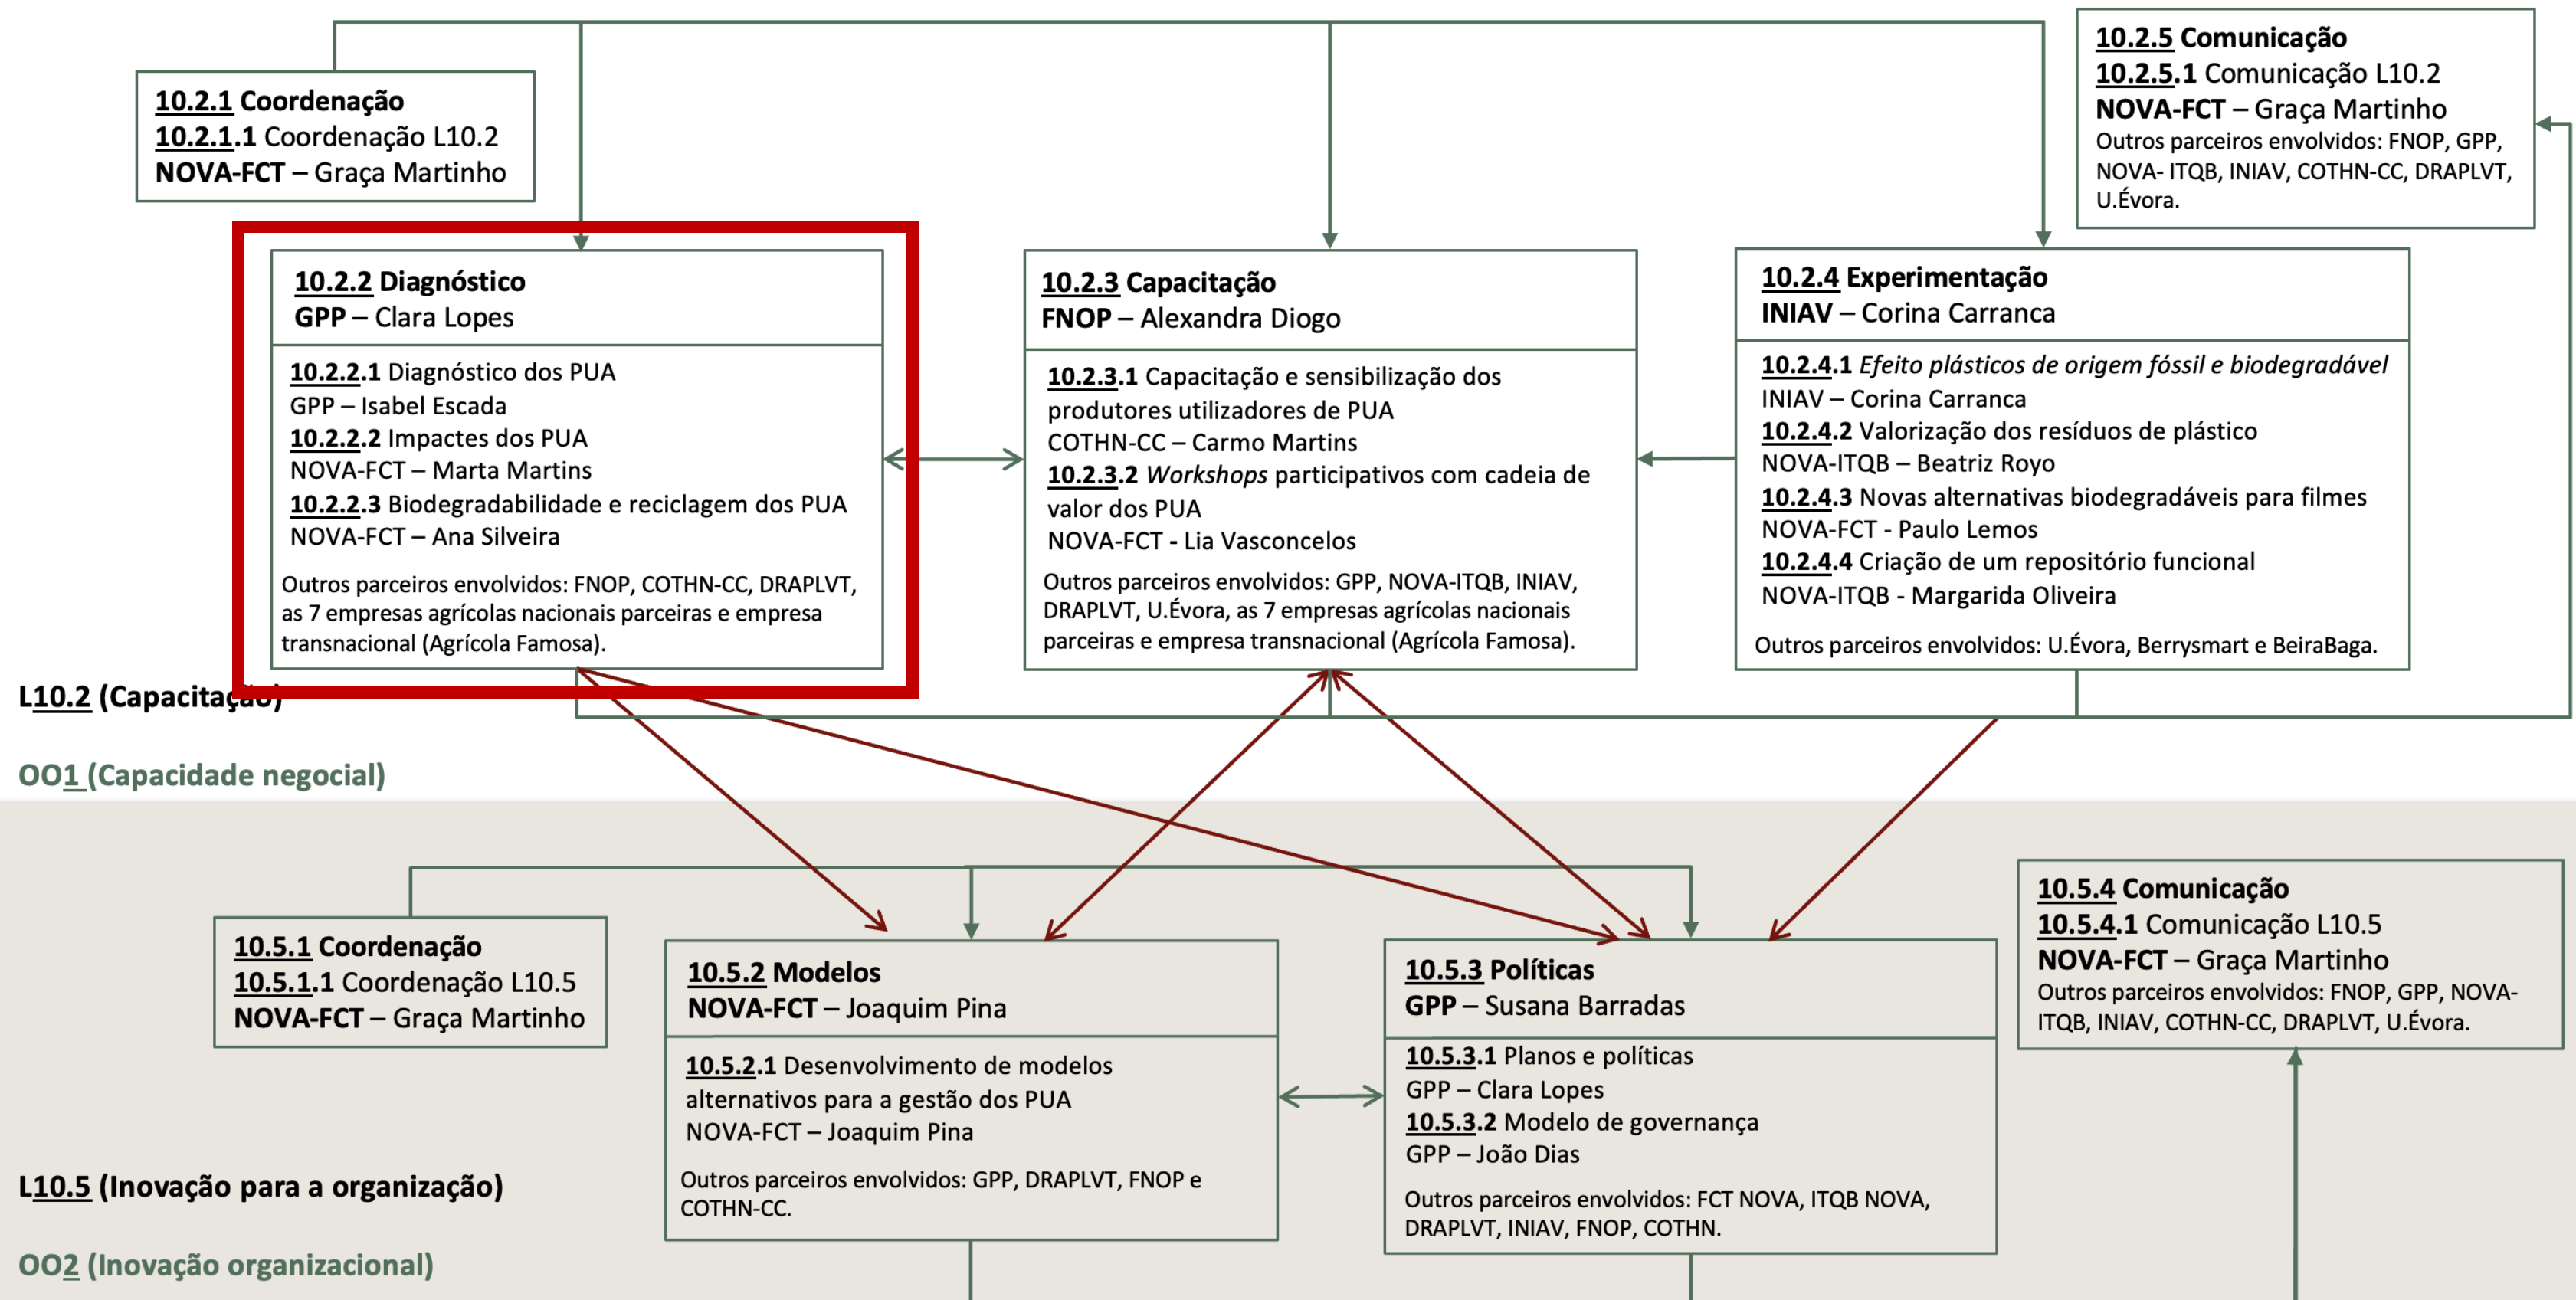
10.2.1 Coordenação
10.2.1.1 Coordenação L10.2
NOVA-FCT – Graça Martinho

10.2.5 Comunicação
10.2.5.1 Comunicação L10.2
NOVA-FCT – Graça Martinho
Outros parceiros envolvidos: FNOP, GPP, NOVA- ITQB, INIAV, COTHN-CC, DRAPLVT, U.Évora.

10.2.2 Diagnóstico
GPP – Clara Lopes

10.2.2.1 Diagnóstico dos PUA
GPP – Isabel Escada
10.2.2.2 Impactes dos PUA
NOVA-FCT – Marta Martins
10.2.2.3 Biodegradabilidade e reciclagem dos PUA
NOVA-FCT – Ana Silveira

Outros parceiros envolvidos: FNOP, COTHN-CC, DRAPLVT, as 7 empresas agrícolas nacionais parceiras e empresa transnacional (Agrícola Famosa).

10.2.3 Capacitação
FNOP – Alexandra Diogo

10.2.3.1 Capacitação e sensibilização dos produtores utilizadores de PUA
COTHN-CC – Carmo Martins
10.2.3.2 Workshops participativos com cadeia de valor dos PUA
NOVA-FCT - Lia Vasconcelos

Outros parceiros envolvidos: GPP, NOVA-ITQB, INIAV, DRAPLVT, U.Évora, as 7 empresas agrícolas nacionais parceiras e empresa transnacional (Agrícola Famosa).

10.2.4 Experimentação
INIAV – Corina Carranca

10.2.4.1 Efeito plásticos de origem fóssil e biodegradável
INIAV – Corina Carranca
10.2.4.2 Valorização dos resíduos de plástico
NOVA-ITQB – Beatriz Royo
10.2.4.3 Novas alternativas biodegradáveis para filmes
NOVA-FCT - Paulo Lemos
10.2.4.4 Criação de um repositório funcional
NOVA-ITQB - Margarida Oliveira

Outros parceiros envolvidos: U.Évora, Berrysmart e BeiraBaga.

L10.2 (Capacitação)

OO1 (Capacidade negocial)

10.5.1 Coordenação
10.5.1.1 Coordenação L10.5
NOVA-FCT – Graça Martinho

10.5.2 Modelos
NOVA-FCT – Joaquim Pina

10.5.2.1 Desenvolvimento de modelos alternativos para a gestão dos PUA
NOVA-FCT – Joaquim Pina

Outros parceiros envolvidos: GPP, DRAPLVT, FNOP e COTHN-CC.

10.5.3 Políticas
GPP – Susana Barradas

10.5.3.1 Planos e políticas
GPP – Clara Lopes
10.5.3.2 Modelo de governança
GPP – João Dias

Outros parceiros envolvidos: FCT NOVA, ITQB NOVA, DRAPLVT, INIAV, FNOP, COTHN.

10.5.4 Comunicação
10.5.4.1 Comunicação L10.5
NOVA-FCT – Graça Martinho
Outros parceiros envolvidos: FNOP, GPP, NOVA-ITQB, INIAV, COTHN-CC, DRAPLVT, U.Évora.

L10.5 (Inovação para a organização)

OO2 (Inovação organizacional)